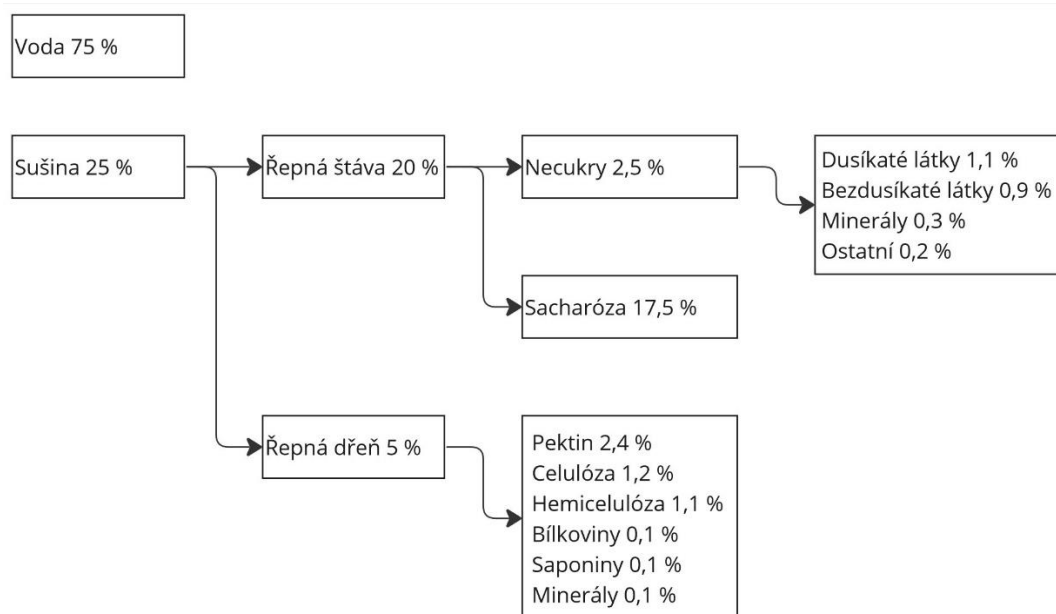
Voda 75 %

Sušina 25 %

Řepná šťáva 20 %

Necukry 2,5 %

Dusíkaté látky 1,1 %
Bezdusíkaté látky 0,9 %
Minerály 0,3 %
Ostatní 0,2 %

Sacharóza 17,5 %

Řepná dřeň 5 %

Pektin 2,4 %
Celulóza 1,2 %
Hemicelulóza 1,1 %
Bílkoviny 0,1 %
Saponiny 0,1 %
Minerály 0,1 %